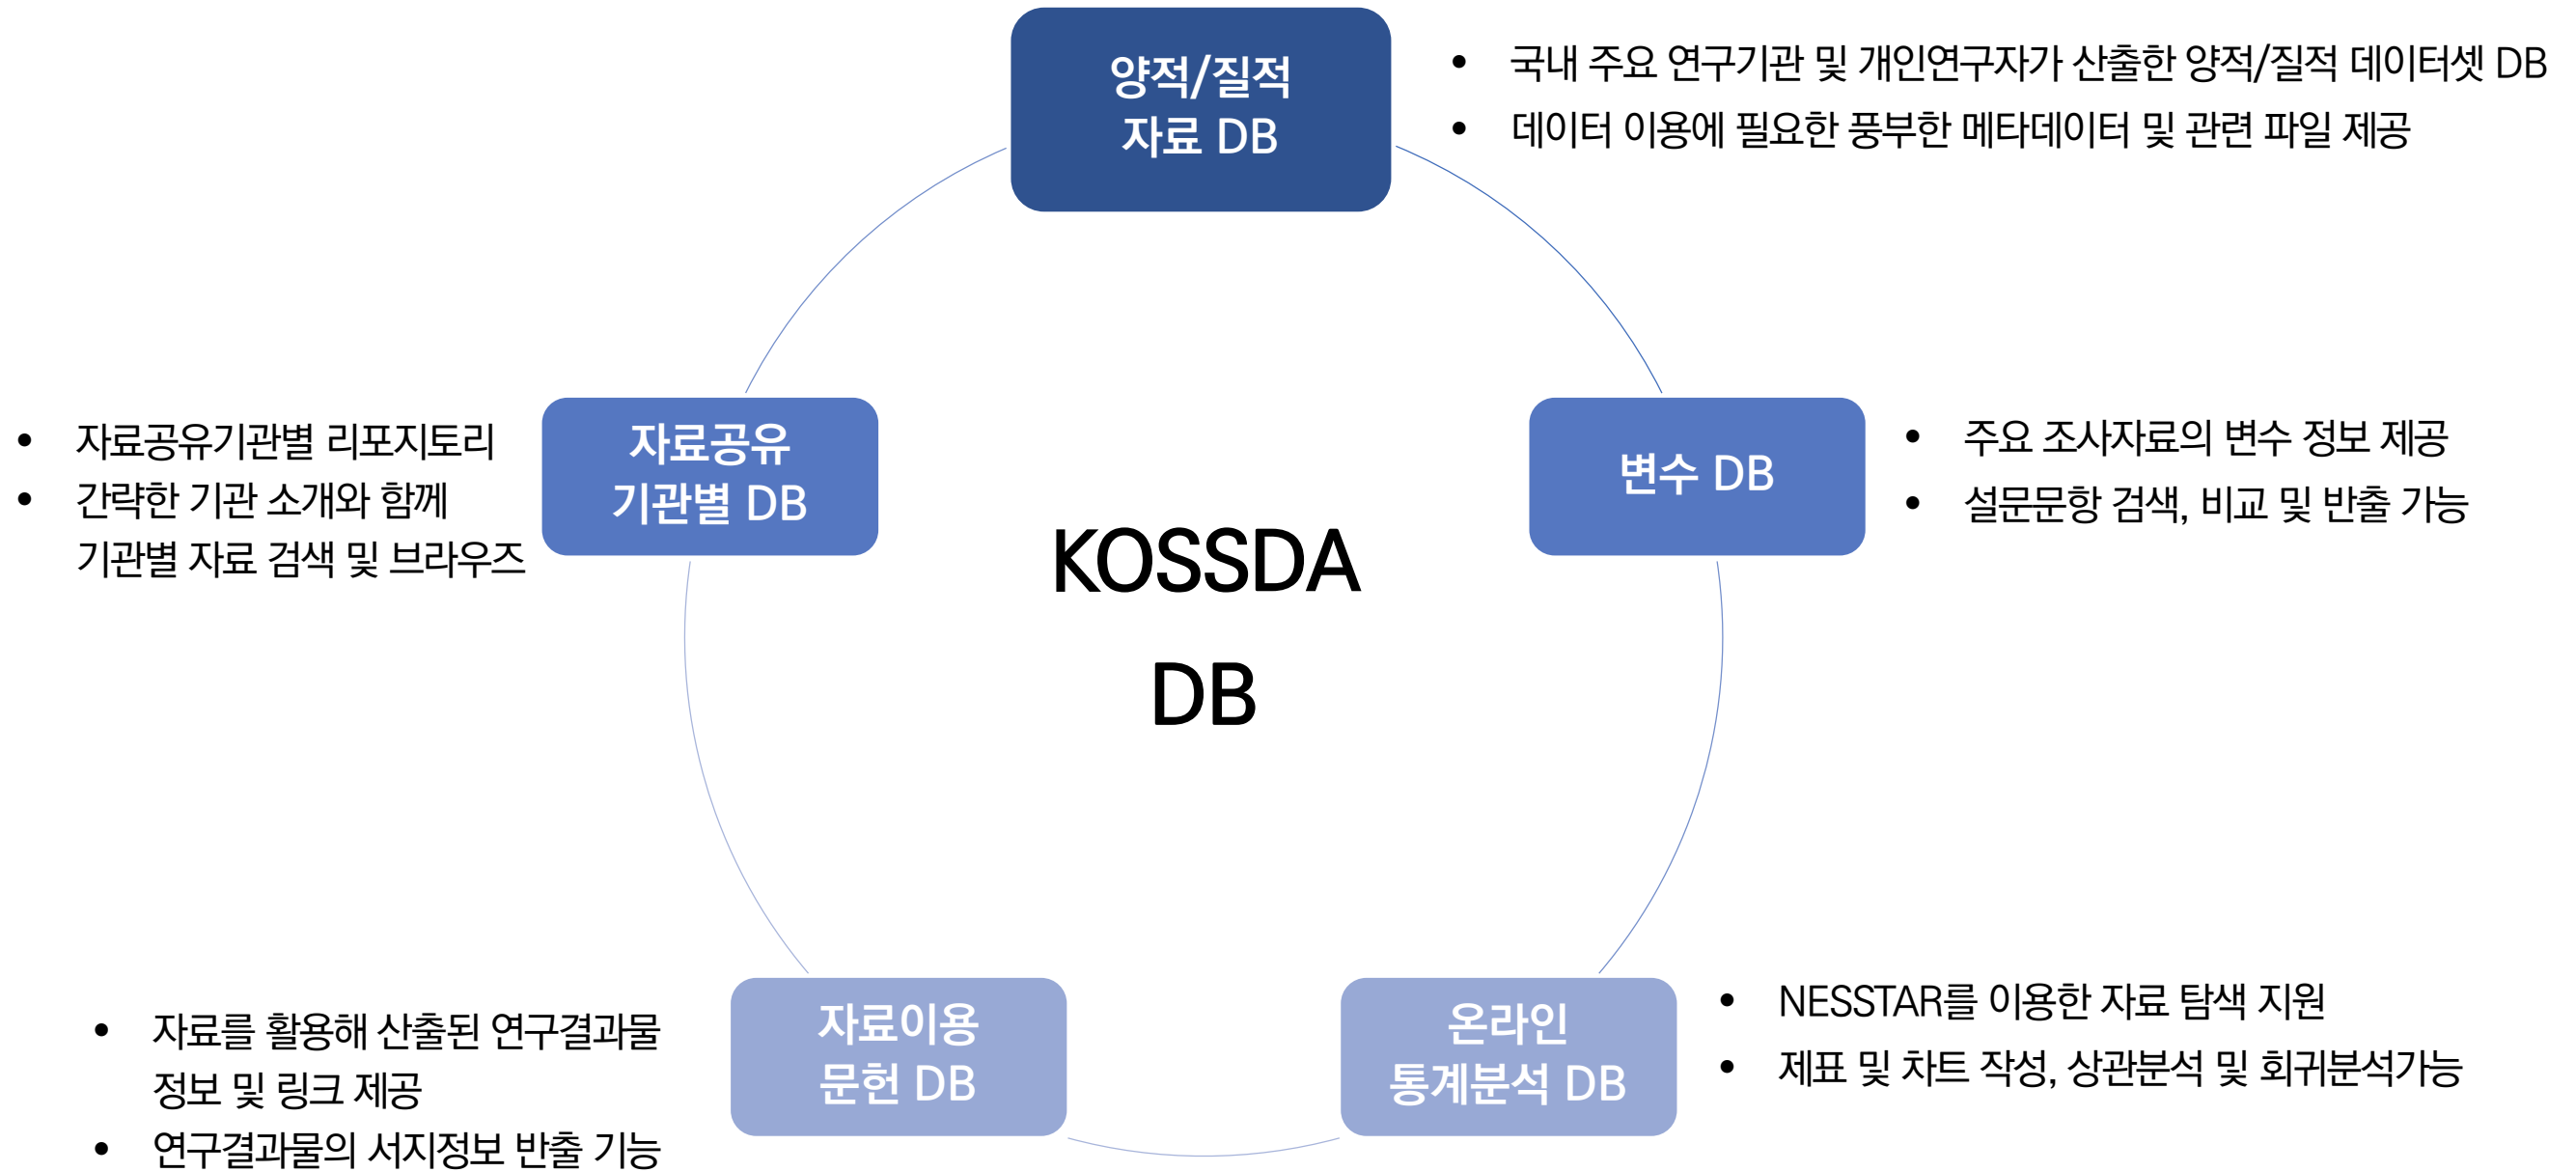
양적/질적
자료 DB

• 국내 주요 연구기관 및 개인연구자가 산출한 양적/질적 데이터셋 DB
• 데이터 이용에 필요한 풍부한 메타데이터 및 관련 파일 제공

• 자료공유기관별 리포지토리
• 간략한 기관 소개와 함께 기관별 자료 검색 및 브라우즈

자료공유
기관별 DB

KOSSDA
DB

변수 DB

• 주요 조사자료의 변수 정보 제공
• 설문문항 검색, 비교 및 반출 가능

• 자료를 활용해 산출된 연구결과물 정보 및 링크 제공
• 연구결과물의 서지정보 반출 기능

자료이용
문헌 DB

온라인
통계분석 DB

• NESSTAR를 이용한 자료 탐색 지원
• 제표 및 차트 작성, 상관분석 및 회귀분석가능